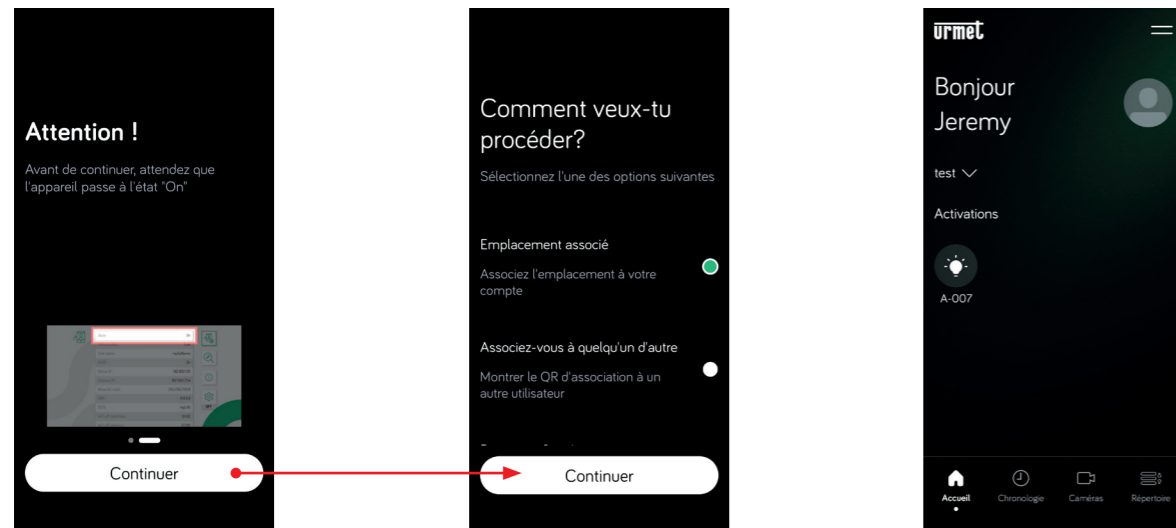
Attention !

Avant de continuer, attendez que l'appareil passe à l'état "On"

Continuer

Comment veux-tu procéder?

Sélectionnez l'une des options suivantes

Emplacement associé

Associez l'emplacement à votre compte

Associez-vous à quelqu'un d'autre

Montrer le QR d'association à un autre utilisateur

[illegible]

Continuer

urmet

Bonjour Jeremy

test

Activations

A-007

Accueil

Chronologie

Caméras

Répertoire